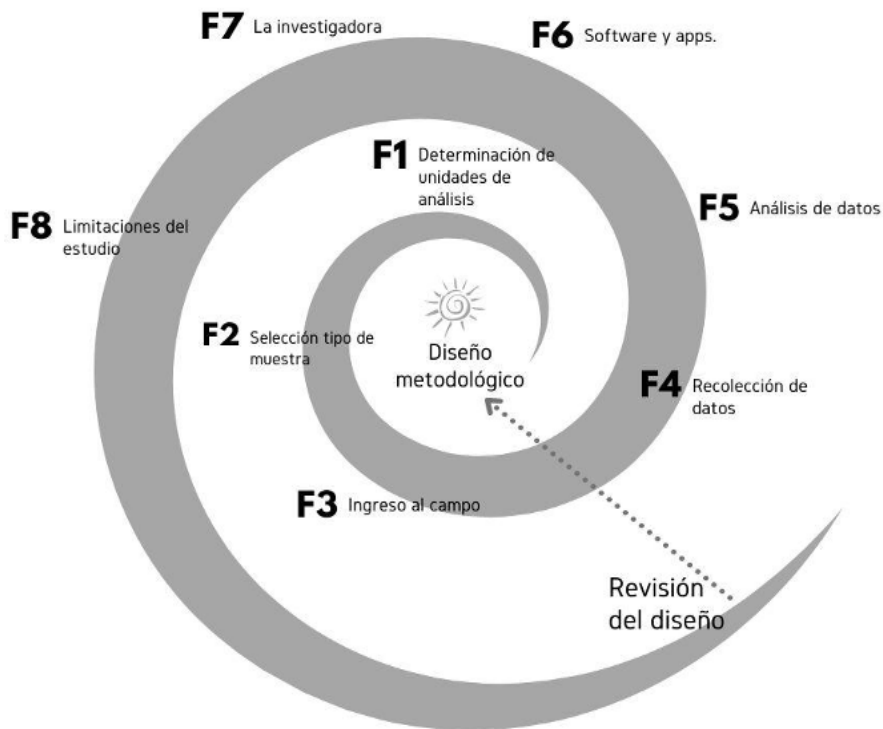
F7 La investigadora

F6 Software y apps.

F1 Determinación de unidades de análisis

F5 Análisis de datos

F8 Limitaciones del estudio

F2 Selección tipo de muestra

Diseño metodológico

F4 Recolección de datos

F3 Ingreso al campo

Revisión del diseño